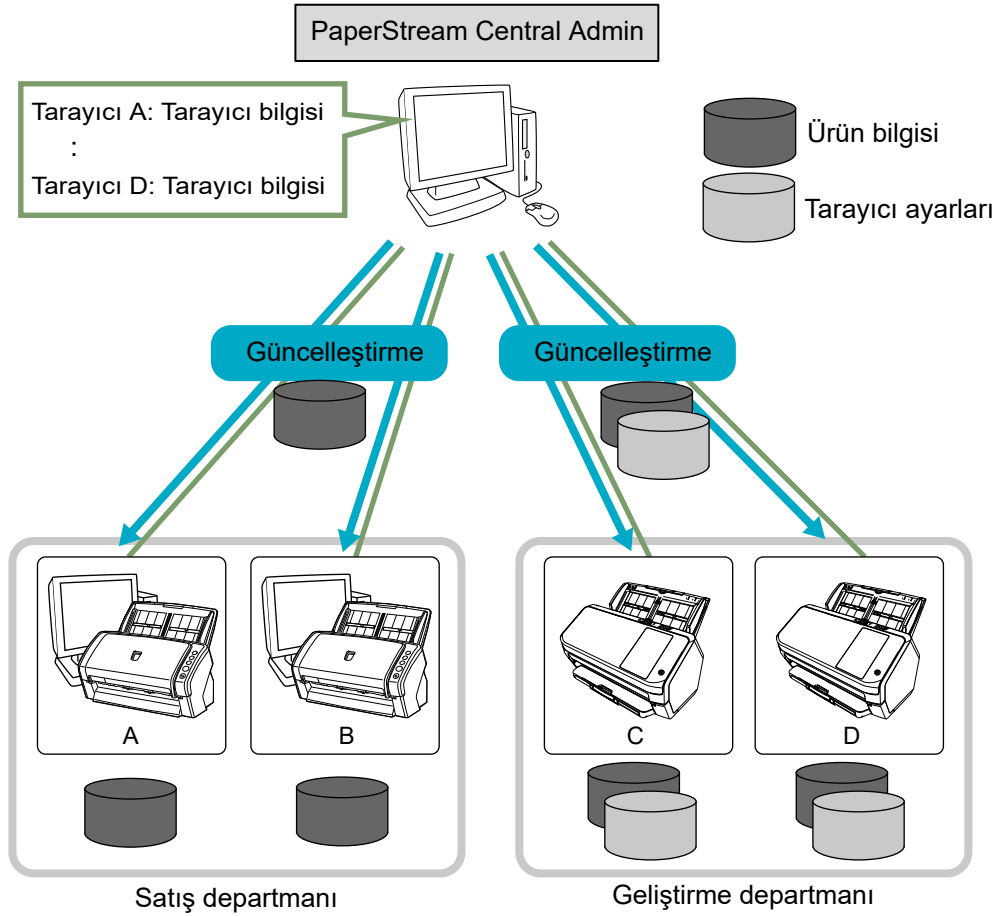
PaperStream Central Admin

Tarayıcı A: Tarayıcı bilgisi
:
Tarayıcı D: Tarayıcı bilgisi

Ürün bilgisi

Tarayıcı ayarları

Güncelleştirme

Güncelleştirme

A

B

C

D

Satış departmanı

Geliştirme departmanı